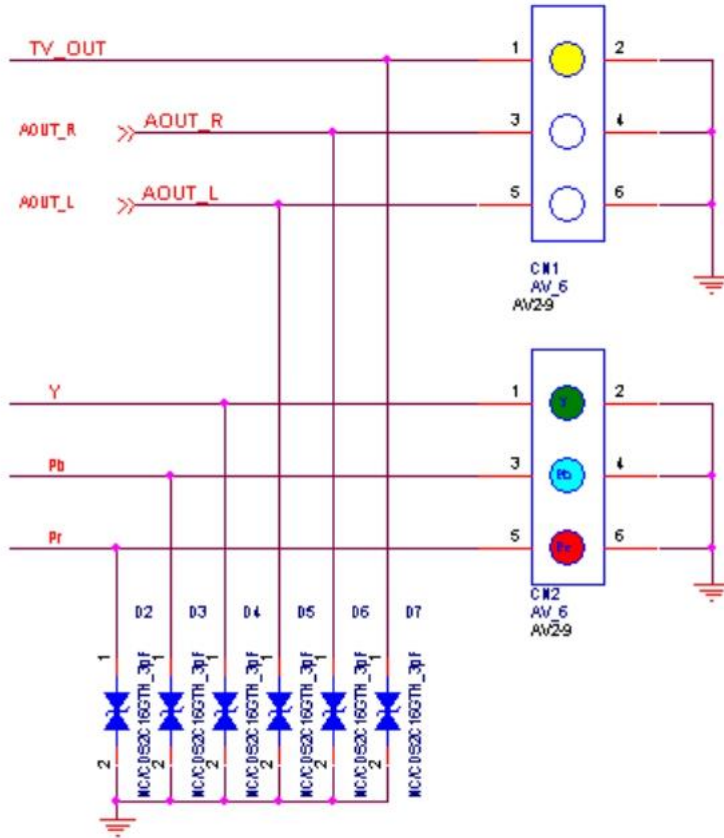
TV_OUT

AOUT_R AOUT_R

AOUT_L AOUT_L

1 2
3 4
5 6

CN1
AV_6
AV2-9

Y

Pb

Pr

1 2
3 4
5 6

Y
Pb
Pr

CN2
AV_6
AV2-9

D2 D3 D4 D5 D6 D7

1 1 1 1 1 1

2 2 2 2 2 2

NC/C0S2C16GTH_3pf
NC/C0S2C16GTH_3pf
NC/C0S2C16GTH_3pf
NC/C0S2C16GTH_3pf
NC/C0S2C16GTH_3pf
NC/C0S2C16GTH_3pf